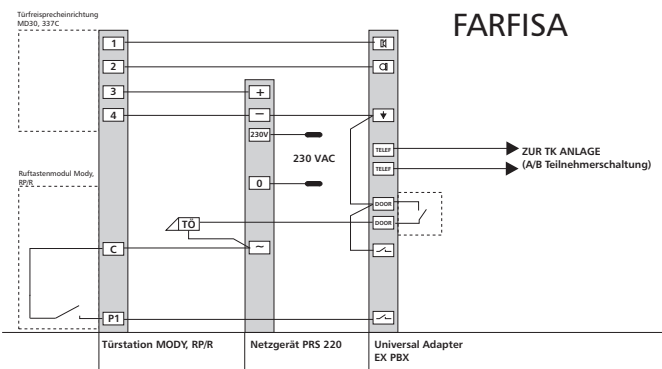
Türfreisprecheinrichtung MD30, 337C

FARFISA

1
2
3
4

+
−
230V
0

230 VAC

TELEF
TELEF

ZUR TK ANLAGE
(A/B Teilnehmerschaltung)

Ruftastenmodul Mody, RP/R

DOOR
DOOR

TÖ

~

C

P1

Türstation MODY, RP/R

Netzgerät PRS 220

Universal Adapter EX PBX